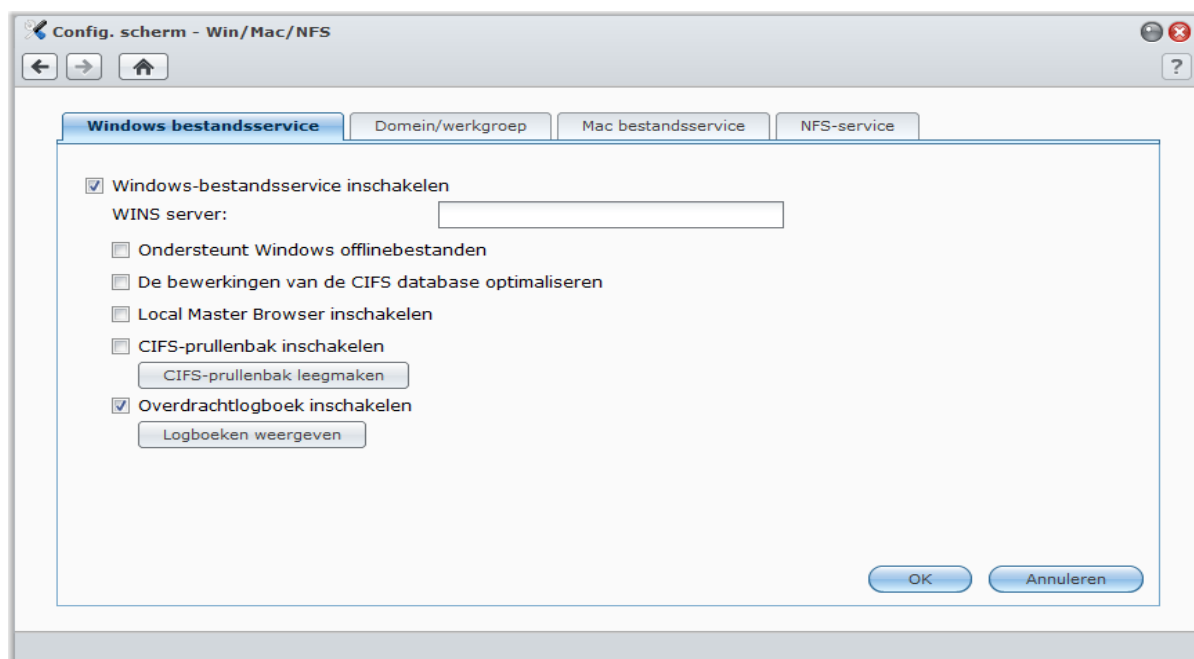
Config. scherm - Win/Mac/NFS

?

Windows bestandsservice
Domein/werkgroep
Mac bestandsservice
NFS-service

Windows-bestandsservice inschakelen
WINS server:
Ondersteunt Windows offlinebestanden
De bewerkingen van de CIFS database optimaliseren
Local Master Browser inschakelen
CIFS-prullenbak inschakelen
CIFS-prullenbak leegmaken
Overdrachtlogboek inschakelen
Logboeken weergeven

OK
Annuleren